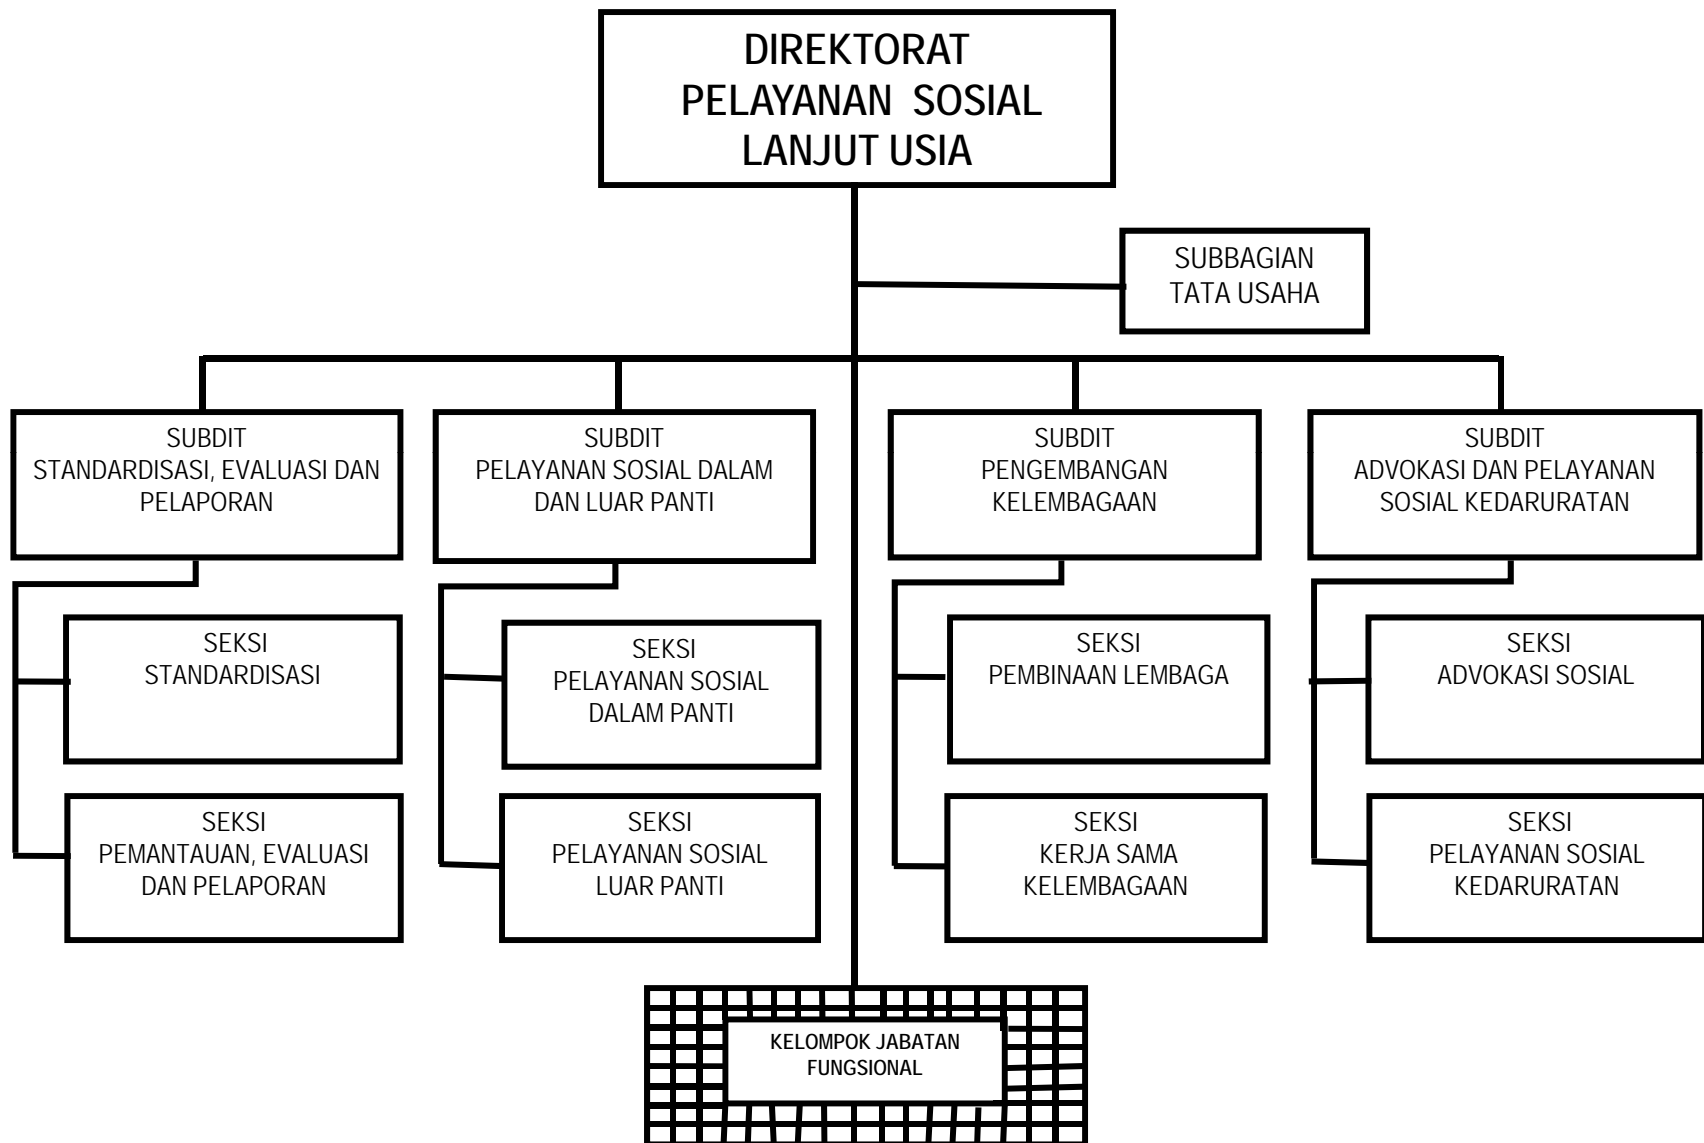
DIREKTORAT PELAYANAN SOSIAL LANJUT USIA

SUBBAGIAN TATA USAHA

SUBDIT STANDARDISASI, EVALUASI DAN PELAPORAN

SEKSI STANDARDISASI

SEKSI PEMANTAUAN, EVALUASI DAN PELAPORAN

SUBDIT PELAYANAN SOSIAL DALAM DAN LUAR PANTI

SEKSI PELAYANAN SOSIAL DALAM PANTI

SEKSI PELAYANAN SOSIAL LUAR PANTI

SUBDIT PENGEMBANGAN KELEMBAGAAN

SEKSI PEMBINAAN LEMBAGA

SEKSI KERJA SAMA KELEMBAGAAN

SUBDIT ADVOKASI DAN PELAYANAN SOSIAL KEDARURATAN

SEKSI ADVOKASI SOSIAL

SEKSI PELAYANAN SOSIAL KEDARURATAN

KELOMPOK JABATAN FUNGSIONAL